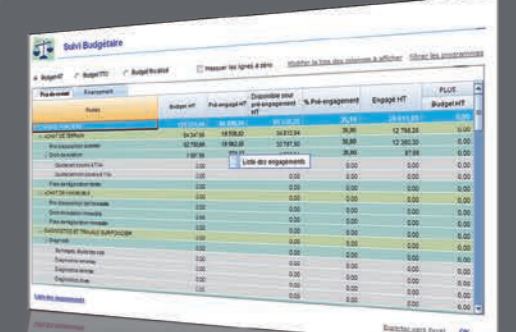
Suivi Budgétaire

Budget HT Budget TTC Budget fiscalisé

Masquer les lignes à zéro

Modifier la liste des colonnes à afficher

Filtrer les programmes

Pré-engagement Engagement

| Postes | Budget HT | Pré-engagé HT | Disponible pour pré-engagement HT | % Pré-engagement | Engagé HT | PLUS Budget HT |
|---|---|---|---|---|---|---|
| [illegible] | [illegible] | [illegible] | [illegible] | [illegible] | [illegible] | 0,00 |
| ACHAT DE TERRAIN | 34 347,86 | 18 558,02 | 34 813,34 | 35,00 | 12 758,28 | 0,00 |
| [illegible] | 32 750,00 | 18 562,00 | 32 787,50 | 35,00 | 12 380,30 | 0,00 |
| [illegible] | 1 597,96 | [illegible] | | 35,00 | 57,98 | 0,00 |
| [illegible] | 0,00 | | 0,00 | | 0,00 | 0,00 |
| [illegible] | 0,00 | | 0,00 | | 0,00 | 0,00 |
| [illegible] | 0,00 | 0,00 | 0,00 | | 0,00 | 0,00 |
| ACHAT DE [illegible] | 0,00 | 0,00 | 0,00 | | 0,00 | 0,00 |
| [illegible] | 0,00 | 0,00 | 0,00 | | 0,00 | 0,00 |
| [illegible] | 0,00 | 0,00 | 0,00 | | 0,00 | 0,00 |
| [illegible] | 0,00 | 0,00 | 0,00 | | 0,00 | 0,00 |
| DIAGNOSTICS ET TRAVAUX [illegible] | 0,00 | 0,00 | 0,00 | | 0,00 | 0,00 |
| Diagnostic | 0,00 | 0,00 | 0,00 | | 0,00 | 0,00 |
| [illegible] | 0,00 | 0,00 | 0,00 | | 0,00 | 0,00 |
| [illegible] | 0,00 | 0,00 | 0,00 | | 0,00 | 0,00 |
| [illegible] | 0,00 | 0,00 | 0,00 | | 0,00 | 0,00 |
| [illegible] | 0,00 | 0,00 | 0,00 | | 0,00 | 0,00 |

Liste des engagements

Liste des engagements

Basculer vers Excel OK